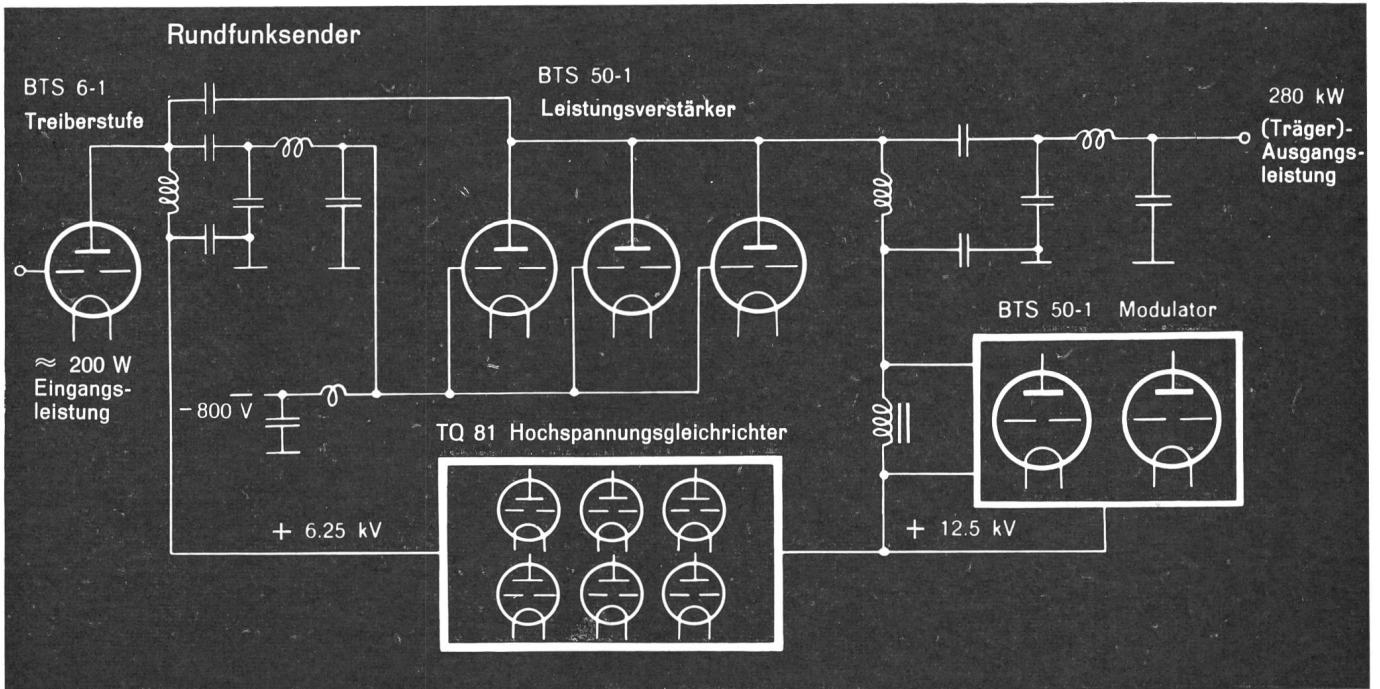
Rundfunksender

BTS 6-1
Treiberstufe

BTS 50-1
Leistungsverstärker

280 kW
(Träger)-
Ausgangsleistung

BTS 50-1 Modulator

≈ 200 W
Eingangsleistung

– 800 V

TQ 81 Hochspannungsgleichrichter

+ 6.25 kV

+ 12.5 kV